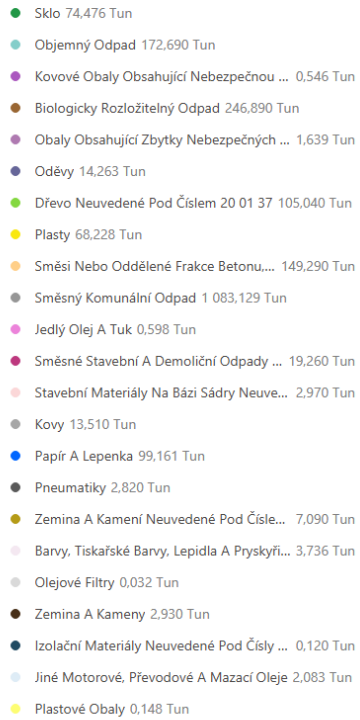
Sklo 74,476 Tun
Objemný Odpad 172,690 Tun
Kovové Obaly Obsahující Nebezpečnou ... 0,546 Tun
Biologicky Rozložitelný Odpad 246,890 Tun
Obaly Obsahující Zbytky Nebezpečných ... 1,639 Tun
Oděvy 14,263 Tun
Dřevo Neuvedené Pod Číslem 20 01 37 105,040 Tun
Plasty 68,228 Tun
Směsi Nebo Oddělené Frakce Betonu,... 149,290 Tun
Směsný Komunální Odpad 1 083,129 Tun
Jedlý Olej A Tuk 0,598 Tun
Směsné Stavební A Demoliční Odpady ... 19,260 Tun
Stavební Materiály Na Bázi Sádry Neuve... 2,970 Tun
Kovy 13,510 Tun
Papír A Lepenka 99,161 Tun
Pneumatiky 2,820 Tun
Zemina A Kamení Neuvedené Pod Čísle... 7,090 Tun
Barvy, Tiskařské Barvy, Lepidla A Pryskyři... 3,736 Tun
Olejové Filtry 0,032 Tun
Zemina A Kameny 2,930 Tun
Izolační Materiály Neuvedené Pod Čísly ... 0,120 Tun
Jiné Motorové, Převodové A Mazací Oleje 2,083 Tun
Plastové Obaly 0,148 Tun